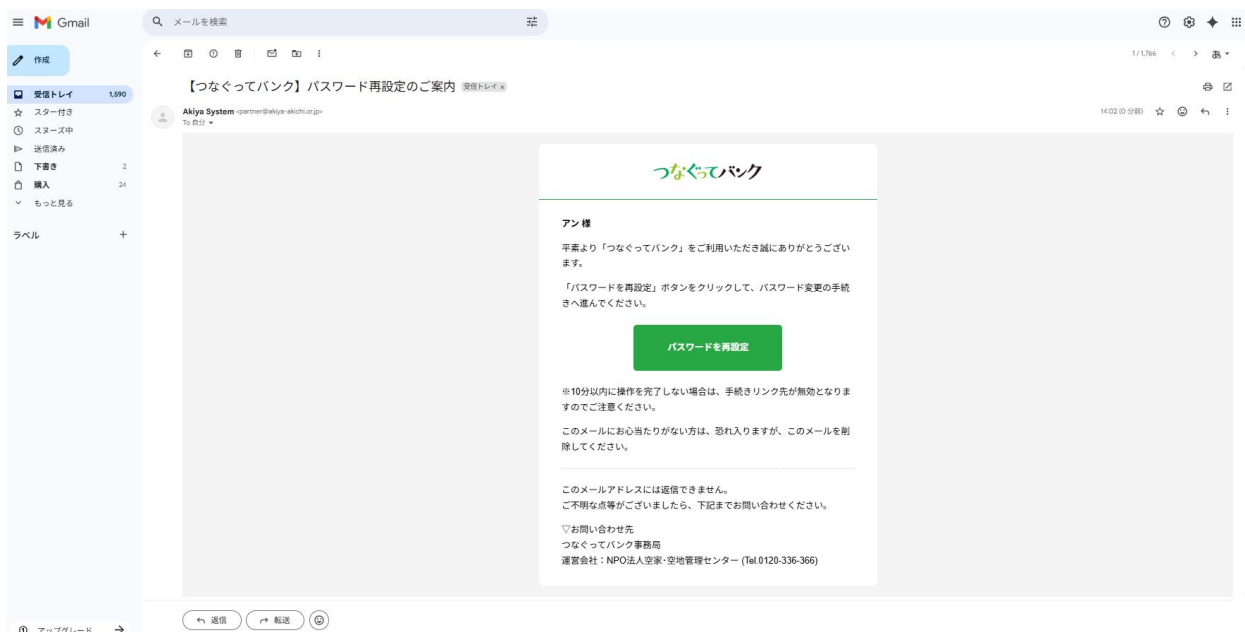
Gmail

メールを検索

作成

受信トレイ 1,590
スター付き
スヌーズ中
送信済み
下書き 2
購入 24
もっと見る

ラベル +

アップグレード

1/1,766 あ

【つなぐってバンク】パスワード再設定のご案内 受信トレイ ×

Akiya System <partner@akiya-akichi.or.jp>
To 自分

14:02 (0 分前)

つなぐってバンク

アン 様

平素より「つなぐってバンク」をご利用いただき誠にありがとうございます。

「パスワードを再設定」ボタンをクリックして、パスワード変更の手続きへ進んでください。

パスワードを再設定

※10分以内に操作を完了しない場合は、手続きリンク先が無効となりますのでご注意ください。

このメールにお心当たりがない方は、恐れ入りますが、このメールを削除してください。

このメールアドレスには返信できません。
ご不明な点等がございましたら、下記までお問い合わせください。

▽お問い合わせ先
つなぐってバンク事務局
運営会社：NPO法人空家･空地管理センター (Tel.0120-336-366)

返信 転送